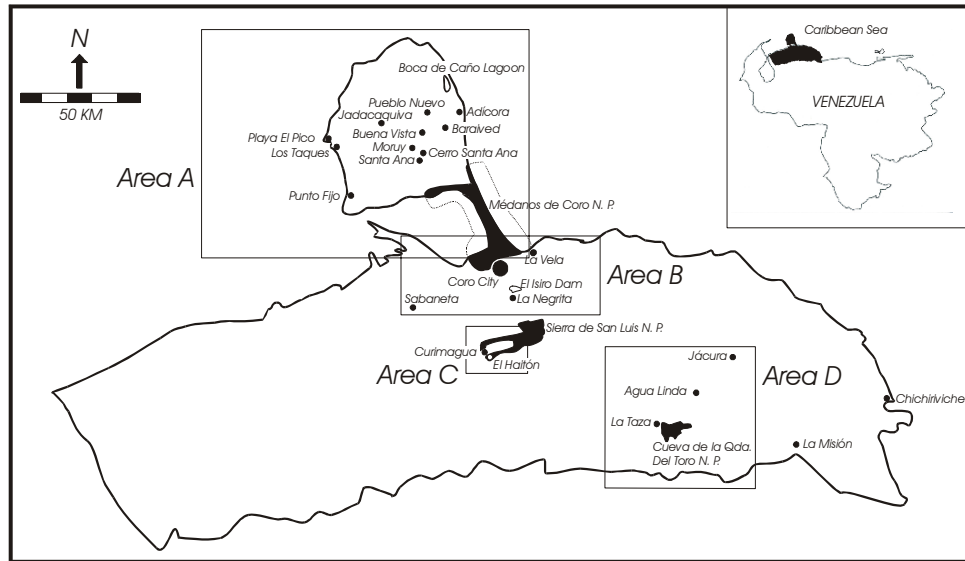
N

50 KM

Boca de Caño Lagoon

Pueblo Nuevo

Adicora

Jadacaquiva

Buena Vista

Baraived

Playa El Pico

Los Taques

Moruy

Santa Ana

Cerro Santa Ana

Area A

Punto Fijo

Médanos de Coro N. P.

La Vela

Coro City

Area B

El Isiro Dam

Sabaneta

La Negrita

Sierra de San Luis N. P.

Curimagua

El Haitón

Area C

Jácura

Agua Linda

Area D

Chichiriviche

La Taza

Cueva de la Qda. Del Toro N. P.

La Misión

Caribbean Sea

VENEZUELA